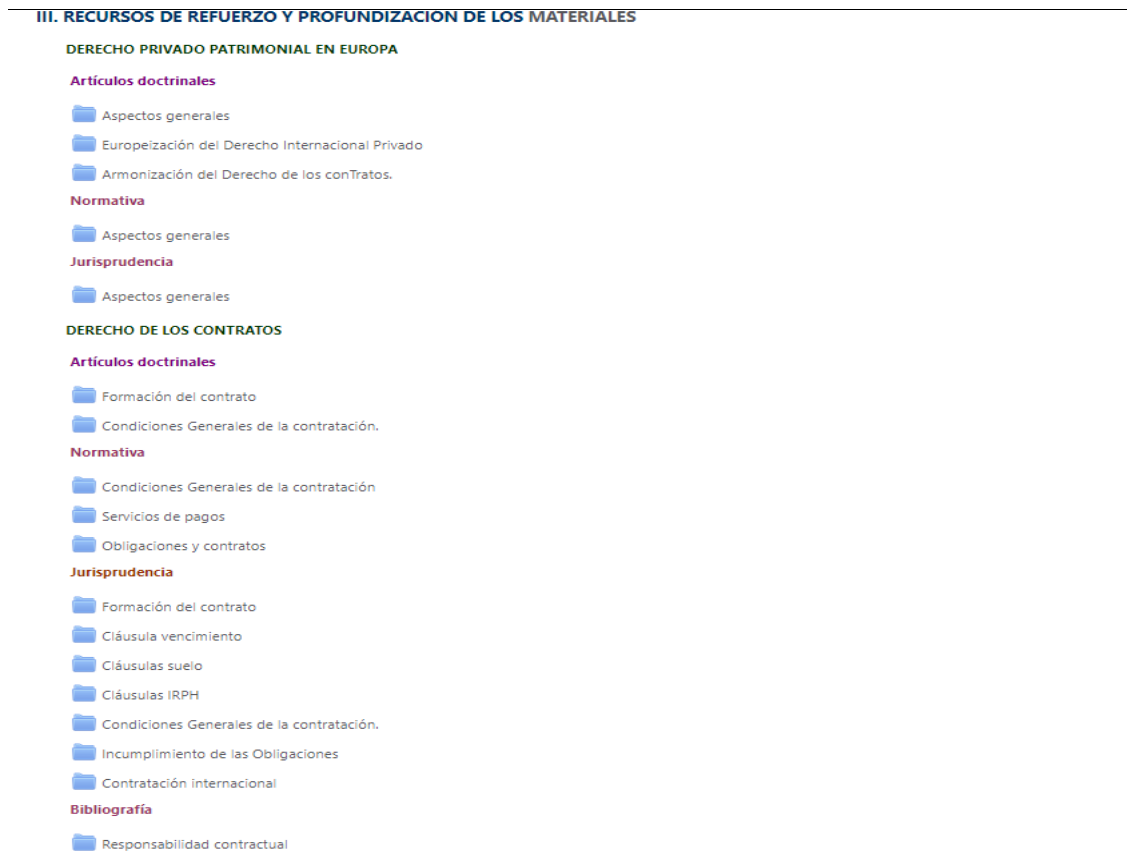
III. RECURSOS DE REFUERZO Y PROFUNDIZACION DE LOS MATERIALES

DERECHO PRIVADO PATRIMONIAL EN EUROPA

Artículos doctrinales

Aspectos generales

Europeización del Derecho Internacional Privado

Armonización del Derecho de los conTratos.

Normativa

Aspectos generales

Jurisprudencia

Aspectos generales

DERECHO DE LOS CONTRATOS

Artículos doctrinales

Formación del contrato

Condiciones Generales de la contratación.

Normativa

Condiciones Generales de la contratación

Servicios de pagos

Obligaciones y contratos

Jurisprudencia

Formación del contrato

Cláusula vencimiento

Cláusulas suelo

Cláusulas IRPH

Condiciones Generales de la contratación.

Incumplimiento de las Obligaciones

Contratación internacional

Bibliografía

Responsabilidad contractual